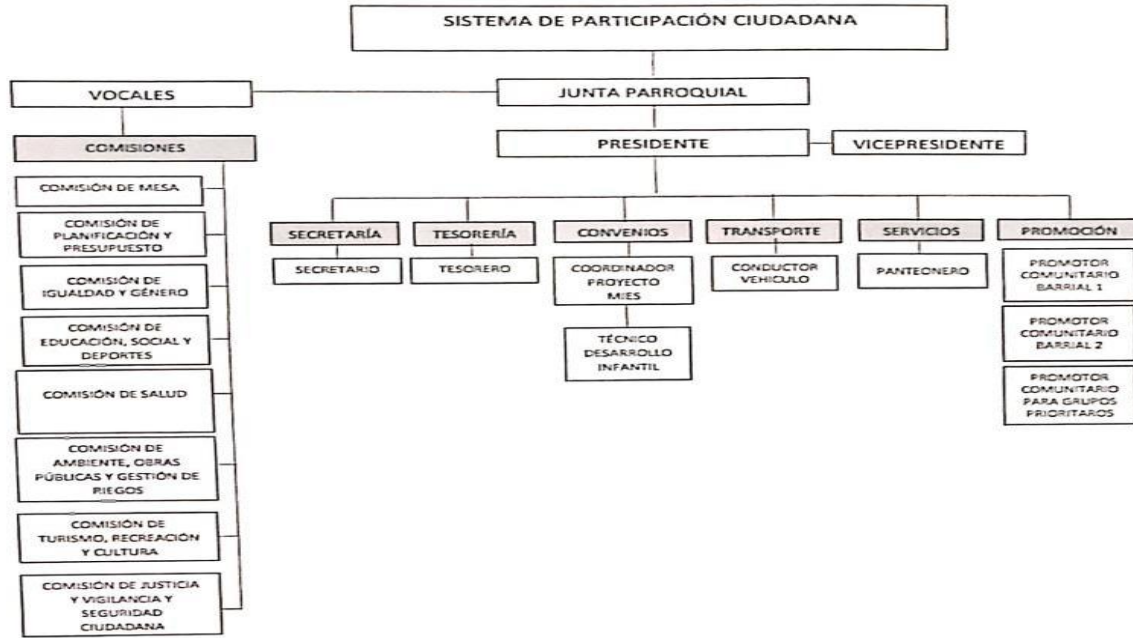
SISTEMA DE PARTICIPACIÓN CIUDADANA

VOCALES

JUNTA PARROQUIAL

COMISIONES

PRESIDENTE

VICEPRESIDENTE

COMISIÓN DE MESA

COMISIÓN DE PLANIFICACIÓN Y PRESUPUESTO

COMISIÓN DE IGUALDAD Y GÉNERO

COMISIÓN DE EDUCACIÓN, SOCIAL Y DEPORTES

COMISIÓN DE SALUD

COMISIÓN DE AMBIENTE, OBRAS PÚBLICAS Y GESTIÓN DE RIEGOS

COMISIÓN DE TURISMO, RECREACIÓN Y CULTURA

COMISIÓN DE JUSTICIA Y VIGILANCIA Y SEGURIDAD CIUDADANA

SECRETARÍA

SECRETARIO

TESORERÍA

TESORERO

CONVENIOS

COORDINADOR PROYECTO MIES

TÉCNICO DESARROLLO INFANTIL

TRANSPORTE

CONDUCTOR VEHICULO

SERVICIOS

PANTEONERO

PROMOCIÓN

PROMOTOR COMUNITARIO BARRIAL 1

PROMOTOR COMUNITARIO BARRIAL 2

PROMOTOR COMUNITARIO PARA GRUPOS PRIORITAROS